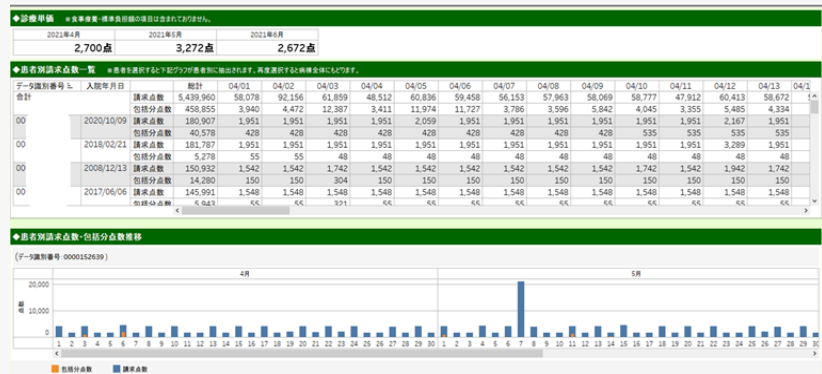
◆診療単価 ※食事療養・標準負担額の項目は含まれておりません。

| 2021年4月 | 2021年5月 | 2021年6月 |
|---|---|---|
| 2,700点 | 3,272点 | 2,672点 |

◆患者別請求点数一覧 ※患者を選択すると下記グラフが患者別に抽出されます。再度選択すると病棟全体にもどります。

| データ識別番号 | 入院年月日 | | 総計 | 04/01 | 04/02 | 04/03 | 04/04 | 04/05 | 04/06 | 04/07 | 04/08 | 04/09 | 04/10 | 04/11 | 04/12 | 04/13 | 04/1 |
|---|---|---|---|---|---|---|---|---|---|---|---|---|---|---|---|---|---|
| 合計 | | 請求点数 | 5,439,960 | 58,078 | 92,156 | 61,859 | 48,512 | 60,836 | 59,458 | 56,153 | 57,963 | 58,069 | 58,777 | 47,912 | 60,413 | 58,672 | |
| | | 包括分点数 | 458,855 | 3,940 | 4,472 | 12,387 | 3,411 | 11,974 | 11,727 | 3,786 | 3,596 | 5,842 | 4,045 | 3,355 | 5,485 | 4,334 | |
| 00 | 2020/10/09 | 請求点数 | 180,907 | 1,951 | 1,951 | 1,951 | 1,951 | 2,059 | 1,951 | 1,951 | 1,951 | 1,951 | 1,951 | 1,951 | 2,167 | 1,951 | |
| | | 包括分点数 | 40,578 | 428 | 428 | 428 | 428 | 428 | 428 | 428 | 428 | 428 | 535 | 535 | 535 | 535 | |
| 00 | 2018/02/21 | 請求点数 | 181,787 | 1,951 | 1,951 | 1,951 | 1,951 | 1,951 | 1,951 | 1,951 | 1,951 | 1,951 | 1,951 | 1,951 | 3,289 | 1,951 | |
| | | 包括分点数 | 5,278 | 55 | 55 | 48 | 48 | 48 | 48 | 48 | 48 | 48 | 48 | 48 | 48 | 48 | |
| 00 | 2008/12/13 | 請求点数 | 150,932 | 1,542 | 1,542 | 1,742 | 1,542 | 1,542 | 1,542 | 1,542 | 1,542 | 1,542 | 1,742 | 1,542 | 1,942 | 1,742 | |
| | | 包括分点数 | 14,280 | 150 | 150 | 304 | 150 | 150 | 150 | 150 | 150 | 150 | 150 | 150 | 150 | 150 | |
| 00 | 2017/06/06 | 請求点数 | 145,991 | 1,548 | 1,548 | 1,548 | 1,548 | 1,548 | 1,548 | 1,548 | 1,548 | 1,548 | 1,548 | 1,548 | 1,548 | 1,548 | |
| | | | 5,943 | 55 | 55 | 321 | 55 | 55 | 55 | 55 | 55 | 55 | 55 | 55 | 55 | 55 | |

◆患者別請求点数・包括分点数推移

(データ識別番号: 0000152639)

4月 5月

20,000
10,000
0
点数

1 2 3 4 5 6 7 8 9 10 11 12 13 14 15 16 17 18 19 20 21 22 23 24 25 26 27 28 29 30 1 2 3 4 5 6 7 8 9 10 11 12 13 14 15 16 17 18 19 20 21 22 23 24 25 26 27 28 29 30 31

包括分点数 請求点数